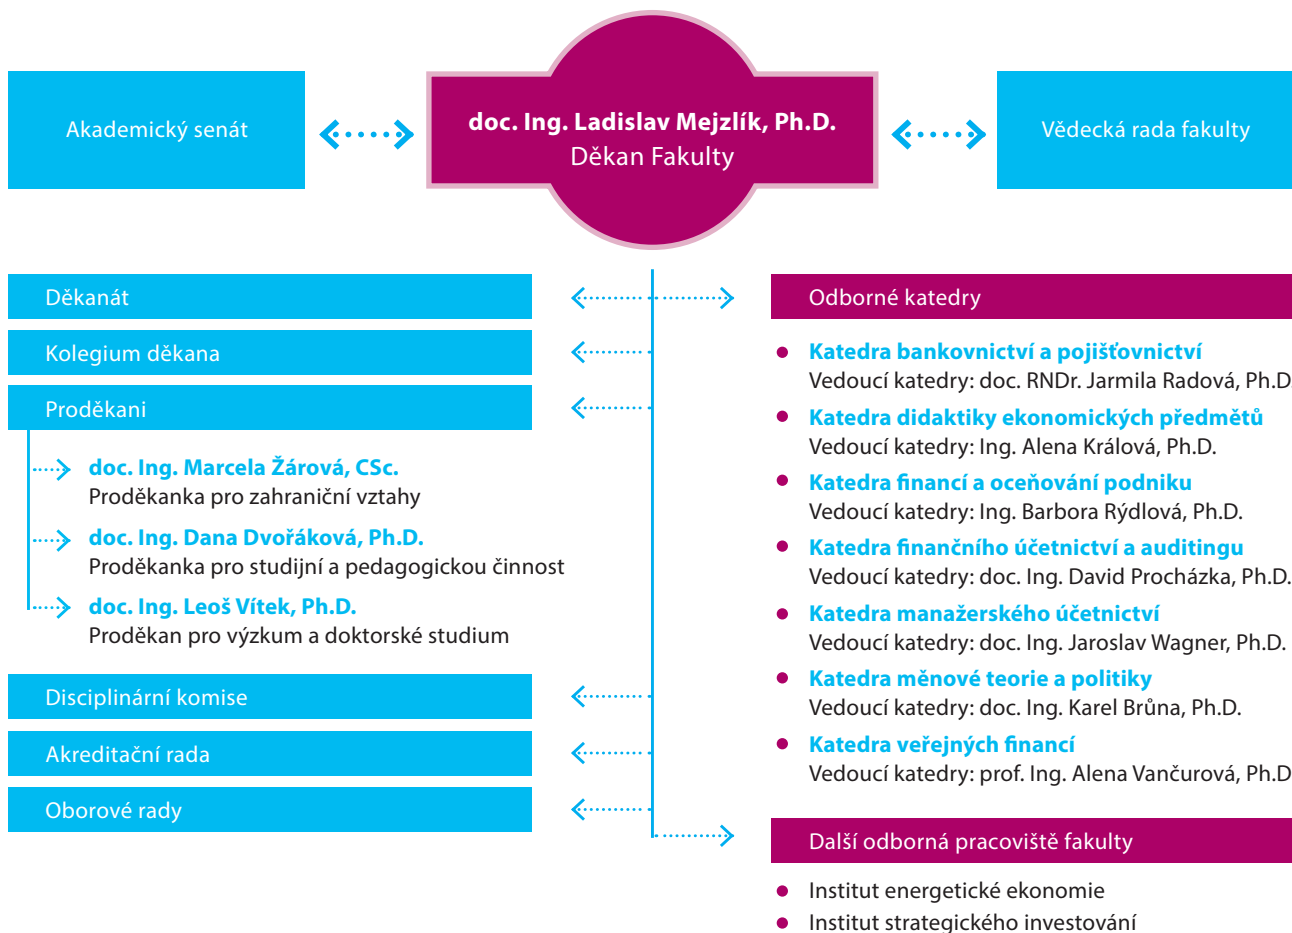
Akademický senát

doc. Ing. Ladislav Mejzlík, Ph.D.
Děkan Fakulty

Vědecká rada fakulty

Děkanát

Kolegium děkana

Proděkani

doc. Ing. Marcela Žárová, CSc.
Proděkanka pro zahraniční vztahy

doc. Ing. Dana Dvořáková, Ph.D.
Proděkanka pro studijní a pedagogickou činnost

doc. Ing. Leoš Vítek, Ph.D.
Proděkan pro výzkum a doktorské studium

Disciplinární komise

Akreditační rada

Oborové rady

Odborné katedry

Katedra bankovnictví a pojišťovnictví
Vedoucí katedry: doc. RNDr. Jarmila Radová, Ph.D

Katedra didaktiky ekonomických předmětů
Vedoucí katedry: Ing. Alena Králová, Ph.D.

Katedra financí a oceňování podniku
Vedoucí katedry: Ing. Barbora Rýdlová, Ph.D.

Katedra finančního účetnictví a auditingu
Vedoucí katedry: doc. Ing. David Procházka, Ph.D.

Katedra manažerského účetnictví
Vedoucí katedry: doc. Ing. Jaroslav Wagner, Ph.D.

Katedra měnové teorie a politiky
Vedoucí katedry: doc. Ing. Karel Brůna, Ph.D.

Katedra veřejných financí
Vedoucí katedry: prof. Ing. Alena Vančurová, Ph.D

Další odborná pracoviště fakulty

Institut energetické ekonomie
Institut strategického investování